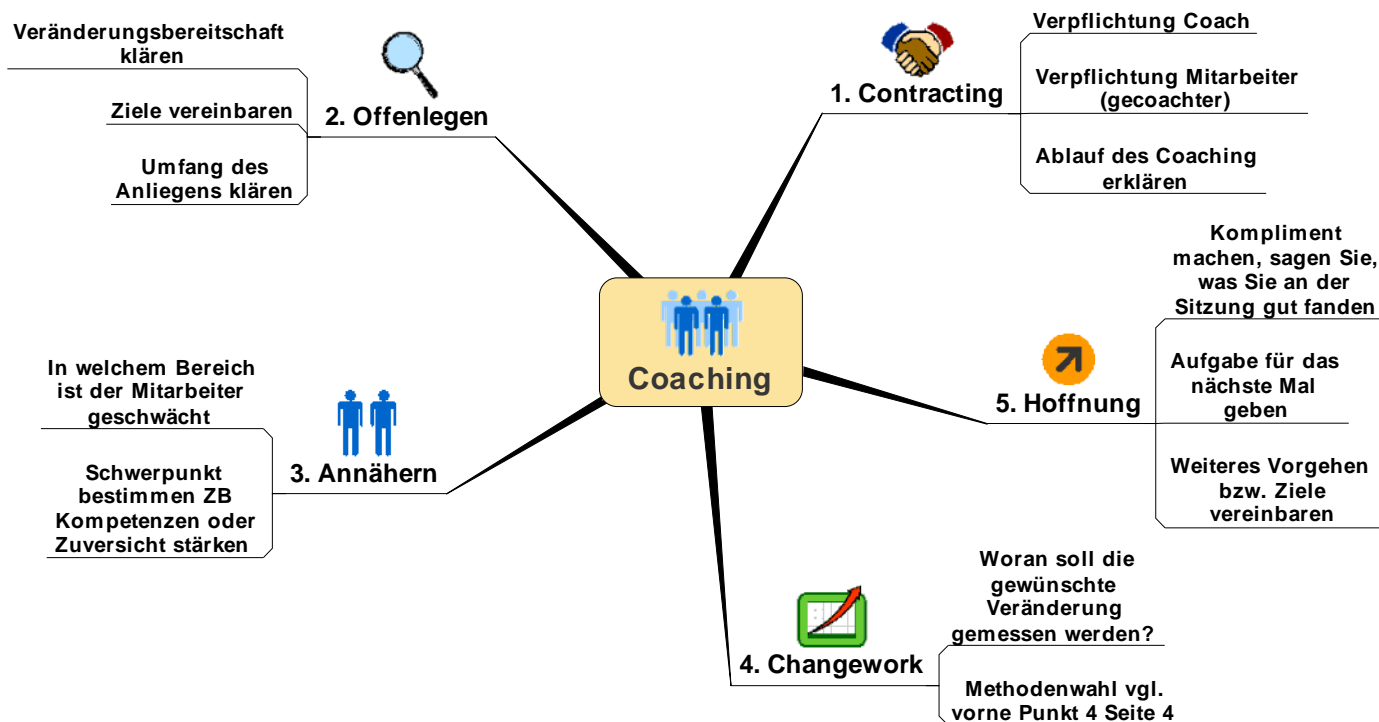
Coaching

1. Contracting

Verpflichtung Coach

Verpflichtung Mitarbeiter (gecoachter)

Ablauf des Coaching erklären

2. Offenlegen

Veränderungsbereitschaft klären

Ziele vereinbaren

Umfang des Anliegens klären

3. Annähern

In welchem Bereich ist der Mitarbeiter geschwächt

Schwerpunkt bestimmen ZB Kompetenzen oder Zuversicht stärken

4. Changework

Woran soll die gewünschte Veränderung gemessen werden?

Methodenwahl vgl. vorne Punkt 4 Seite 4

5. Hoffnung

Kompliment machen, sagen Sie, was Sie an der Sitzung gut fanden

Aufgabe für das nächste Mal geben

Weiteres Vorgehen bzw. Ziele vereinbaren